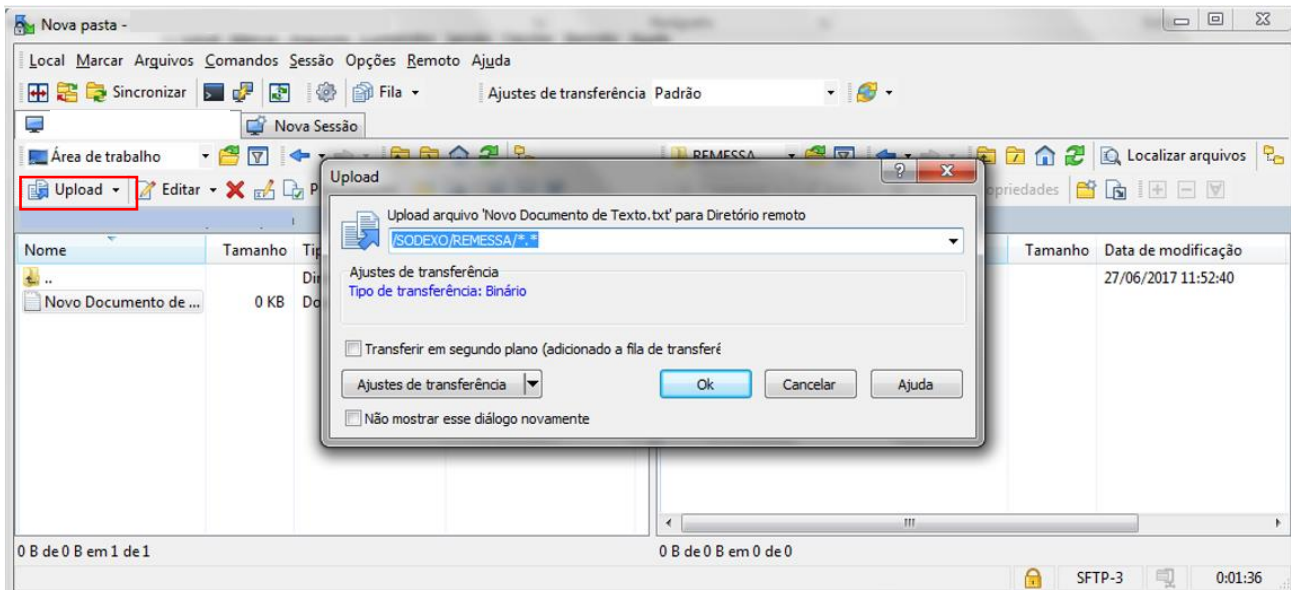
Nova pasta -

Local Marcar Arquivos Comandos Sessão Opções Remoto Ajuda

Sincronizar Fila Ajustes de transferência Padrão

Nova Sessão

Área de trabalho

REMESSA

Localizar arquivos

Upload Editar

opriedades

Nome Tamanho Tip

.. Dir

Novo Documento de ... 0 KB Do

Tamanho Data de modificação

27/06/2017 11:52:40

Upload

Upload arquivo 'Novo Documento de Texto.txt' para Diretório remoto

/SODEXO/REMESSA/*.*

Ajustes de transferência

Tipo de transferência: Binário

Transferir em segundo plano (adicionado a fila de transferê

Ajustes de transferência

Ok

Cancelar

Ajuda

Não mostrar esse diálogo novamente

0 B de 0 B em 1 de 1

0 B de 0 B em 0 de 0

SFTP-3 0:01:36